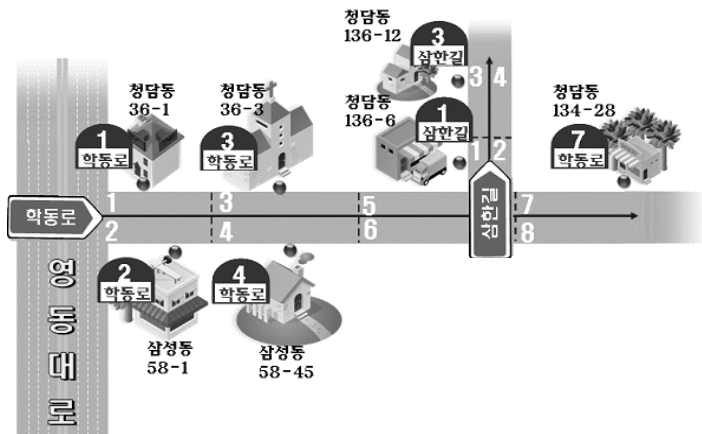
청담동
136-12
3
삼한길

청담동
36-1
1
학동로

청담동
36-3
3
학동로

청담동
136-6
1
삼한길

3 4
1 2

청담동
134-28
7
학동로

학동로
1 3 5 7
2 4 6 8

삼한길

영동대로

2
학동로
삼성동
58-1

4
학동로
삼성동
58-45